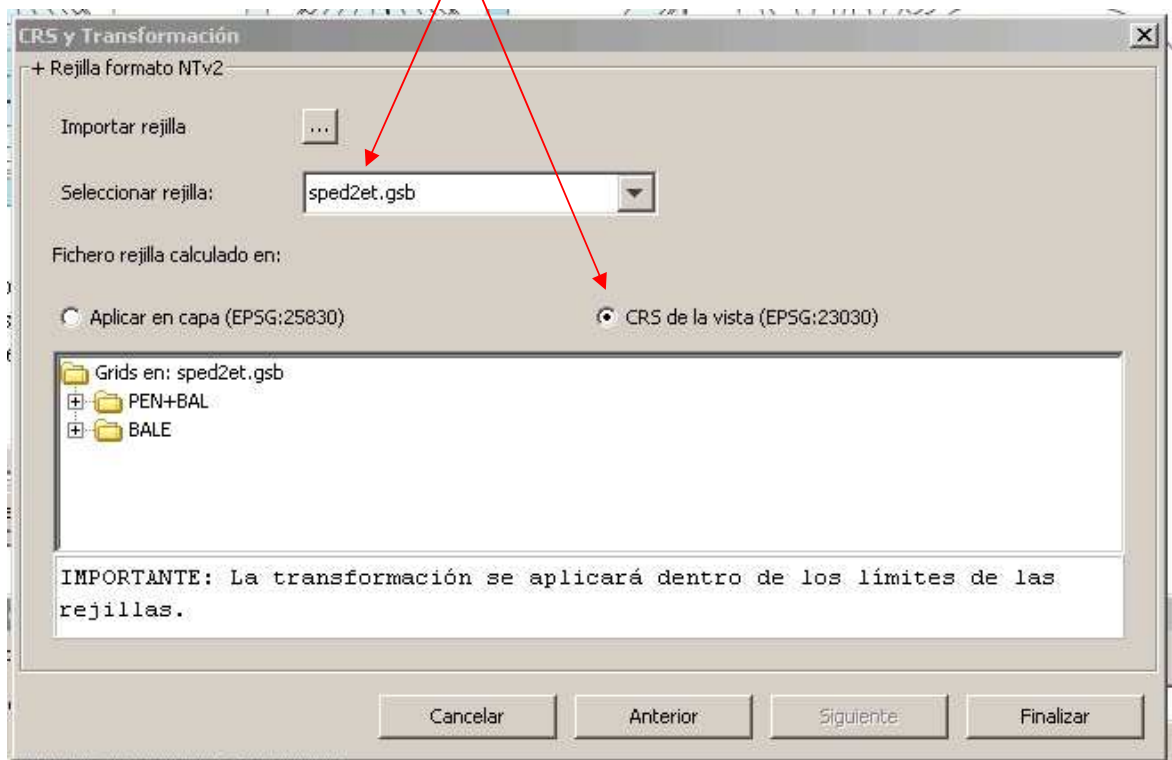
CRS y Transformación

+ Rejilla formato NTv2

Importar rejilla ...

Seleccionar rejilla: sped2et.gsb

Fichero rejilla calculado en:

Aplicar en capa (EPSG:25830)

CRS de la vista (EPSG:23030)

Grids en: sped2et.gsb
PEN+BAL
BALE

IMPORTANTE: La transformación se aplicará dentro de los límites de las rejillas.

Cancelar
Anterior
Siguiente
Finalizar